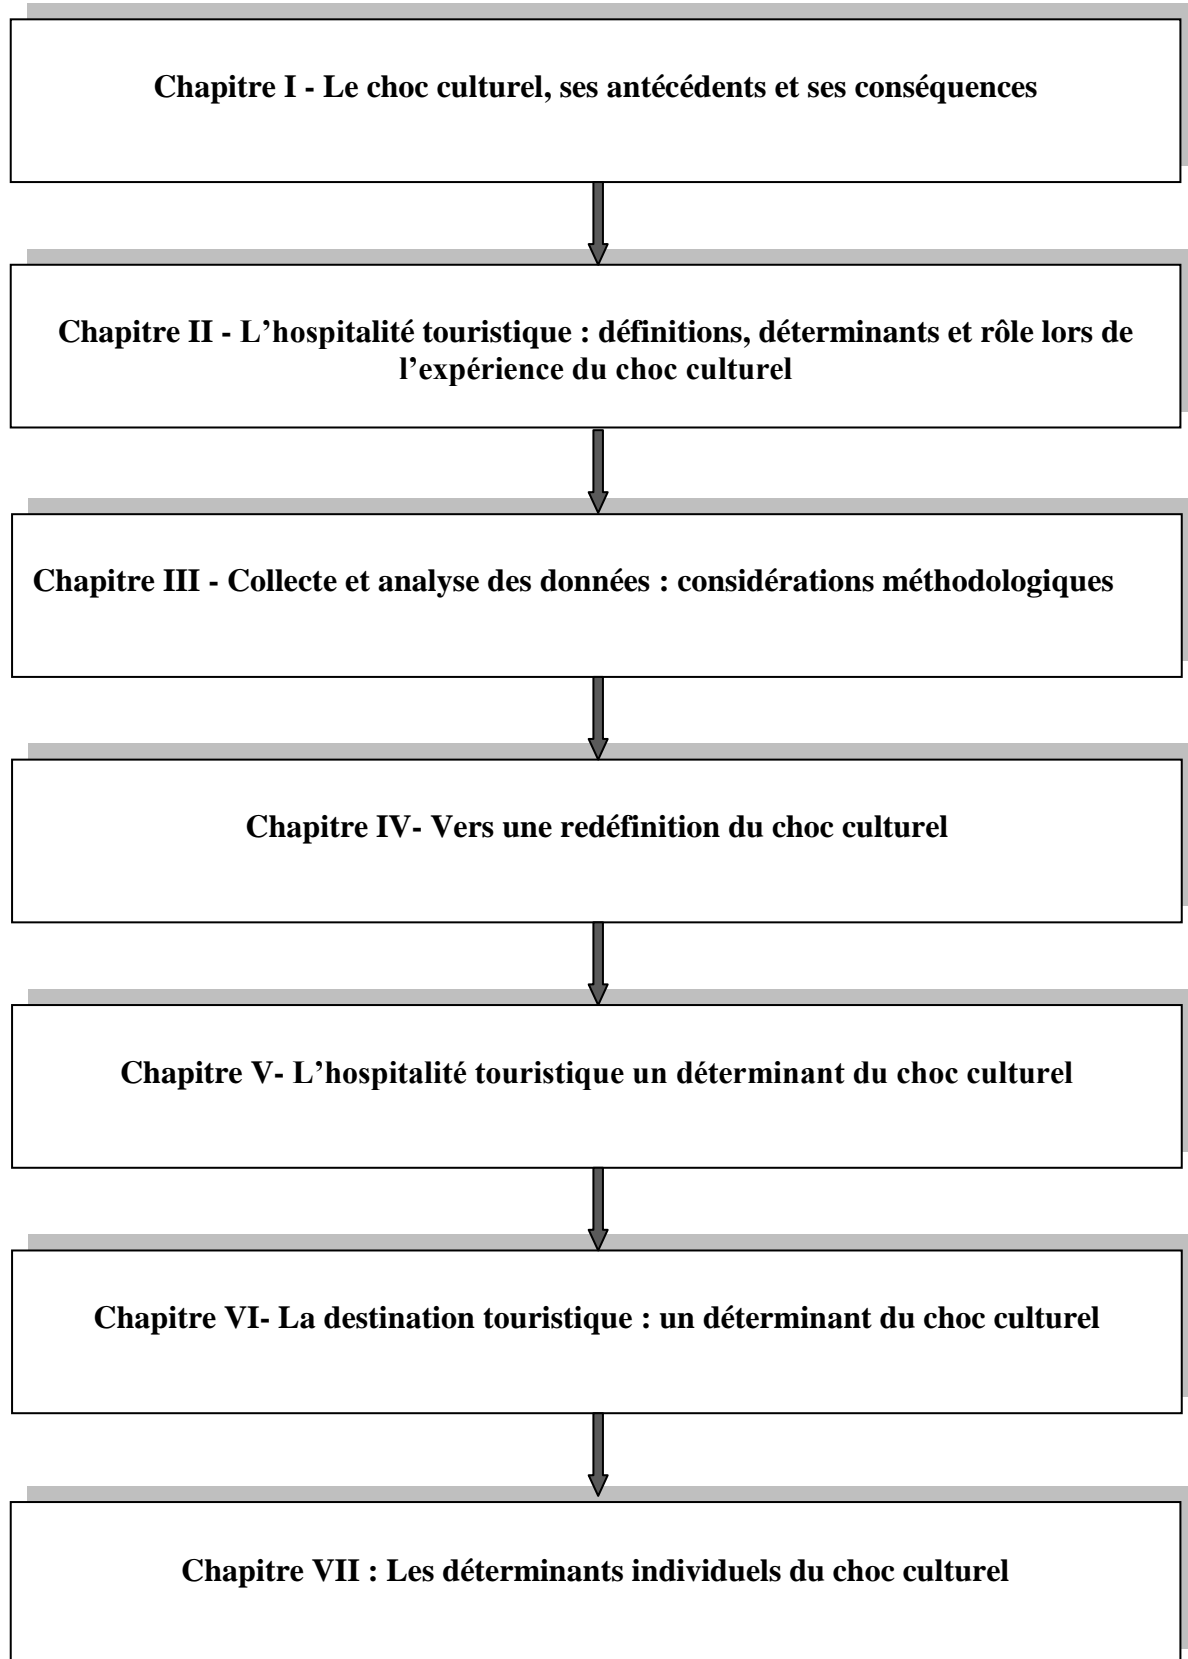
Chapitre I - Le choc culturel, ses antécédents et ses conséquences

Chapitre II - L’hospitalité touristique : définitions, déterminants et rôle lors de l’expérience du choc culturel

Chapitre III - Collecte et analyse des données : considérations méthodologiques

Chapitre IV- Vers une redéfinition du choc culturel

Chapitre V- L’hospitalité touristique un déterminant du choc culturel

Chapitre VI- La destination touristique : un déterminant du choc culturel

Chapitre VII : Les déterminants individuels du choc culturel